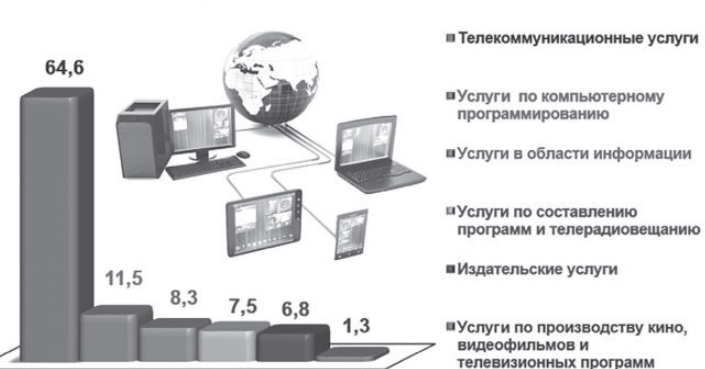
64,6

11,5

8,3

7,5

6,8

1,3

Телекоммуникационные услуги

Услуги по компьютерному программированию

Услуги в области информации

Услуги по составлению программ и телерадиовещанию

Издательские услуги

Услуги по производству кино, видеофильмов и телевизионных программ